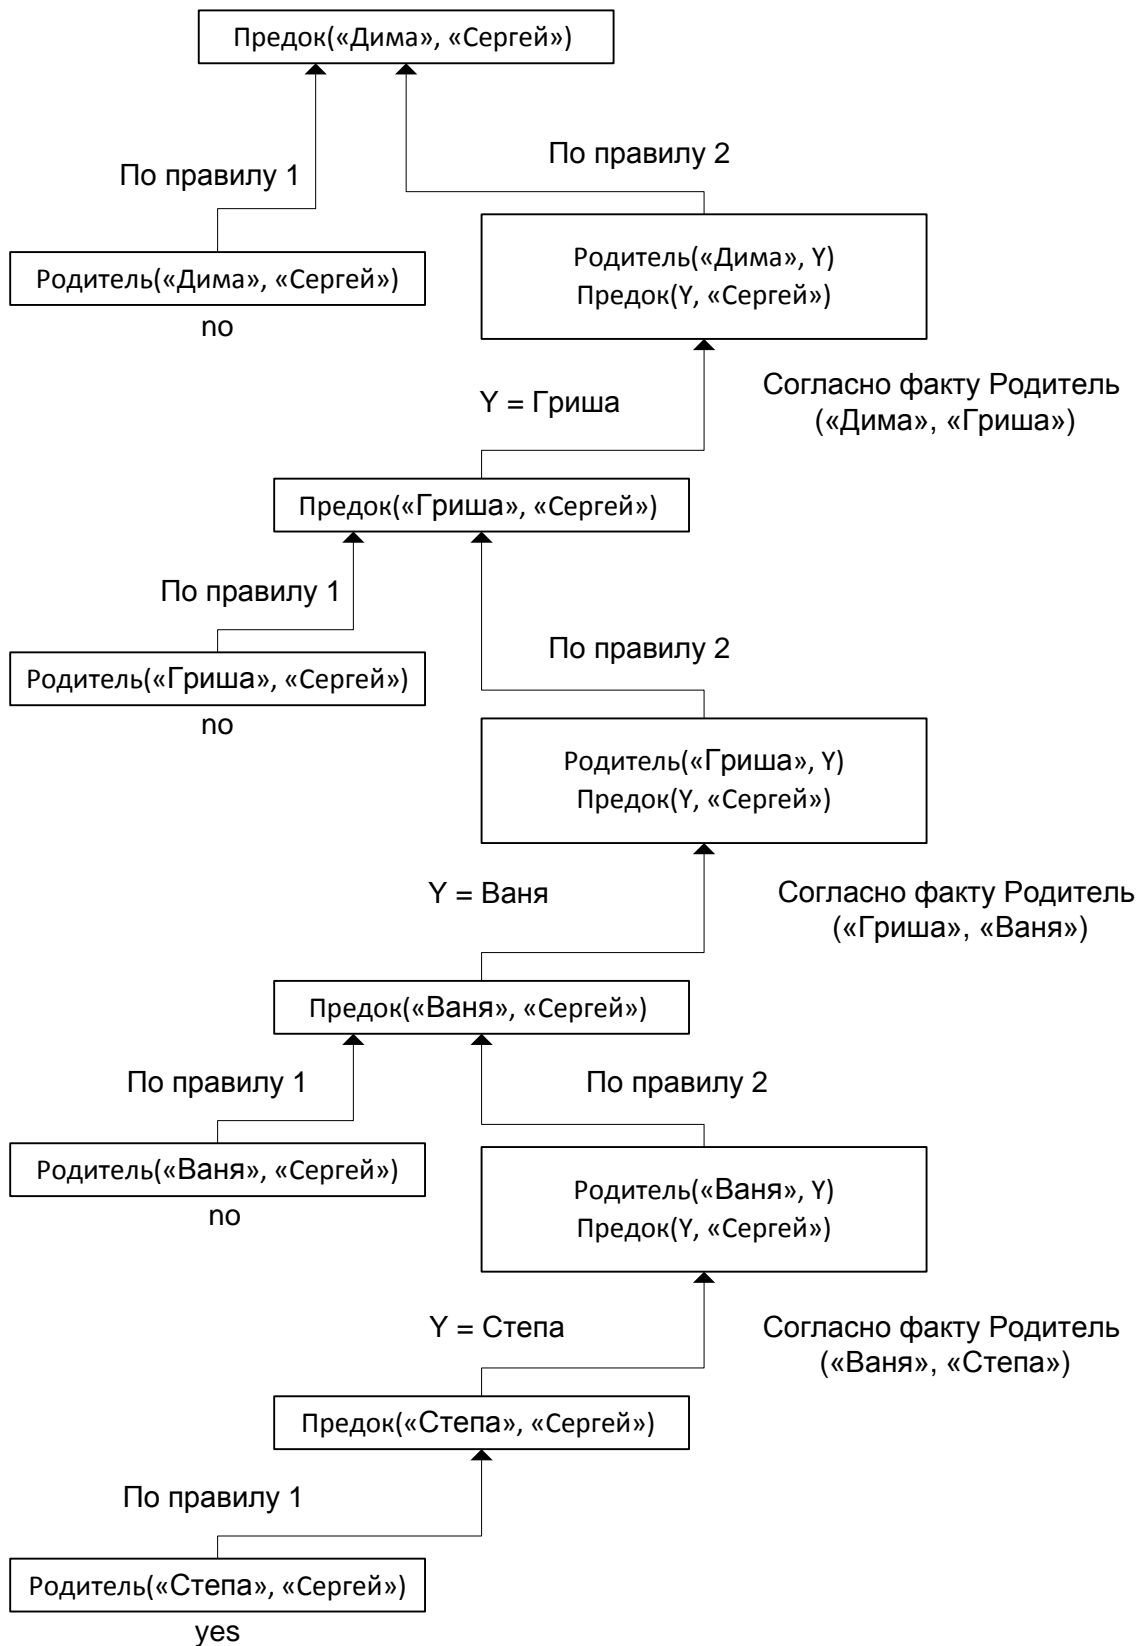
Предок(«Дима», «Сергей»)

По правилу 1

По правилу 2

Родитель(«Дима», «Сергей»)
no

Родитель(«Дима», Y)
Предок(Y, «Сергей»)

Y = Гриша

Согласно факту Родитель («Дима», «Гриша»)

Предок(«Гриша», «Сергей»)

По правилу 1

По правилу 2

Родитель(«Гриша», «Сергей»)
no

Родитель(«Гриша», Y)
Предок(Y, «Сергей»)

Y = Ваня

Согласно факту Родитель («Гриша», «Ваня»)

Предок(«Ваня», «Сергей»)

По правилу 1

По правилу 2

Родитель(«Ваня», «Сергей»)
no

Родитель(«Ваня», Y)
Предок(Y, «Сергей»)

Y = Степа

Согласно факту Родитель («Ваня», «Степа»)

Предок(«Степа», «Сергей»)

По правилу 1

Родитель(«Степа», «Сергей»)
yes